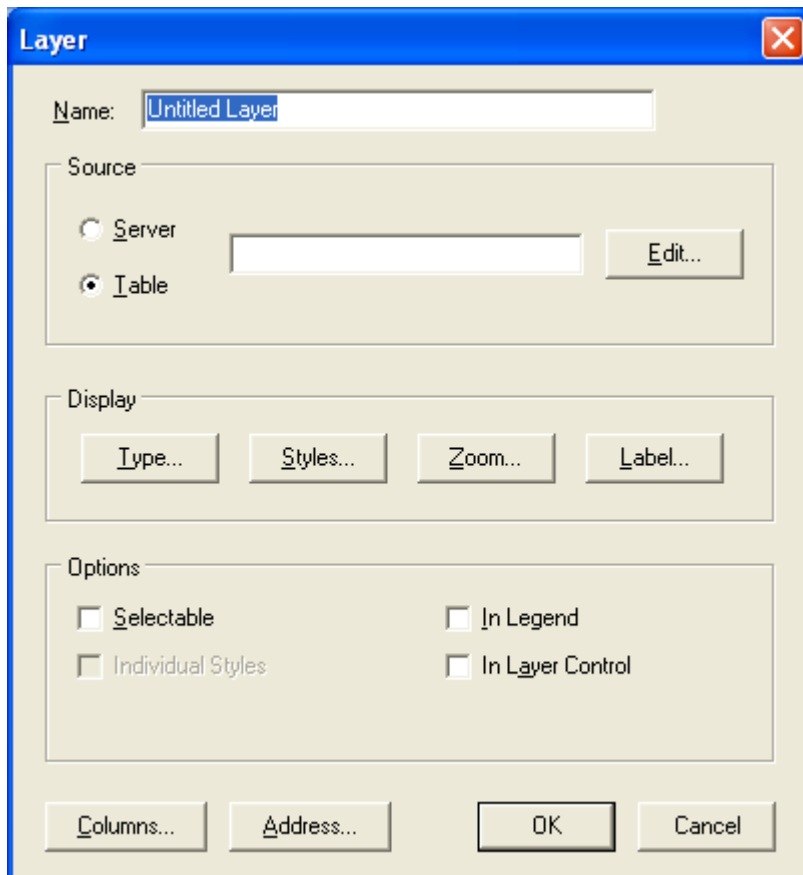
Layer

Name: Untitled Layer

Source

Server

Table

Edit...

Display

Type...

Styles...

Zoom...

Label...

Options

Selectable

In Legend

Individual Styles

In Layer Control

Columns...

Address...

OK

Cancel